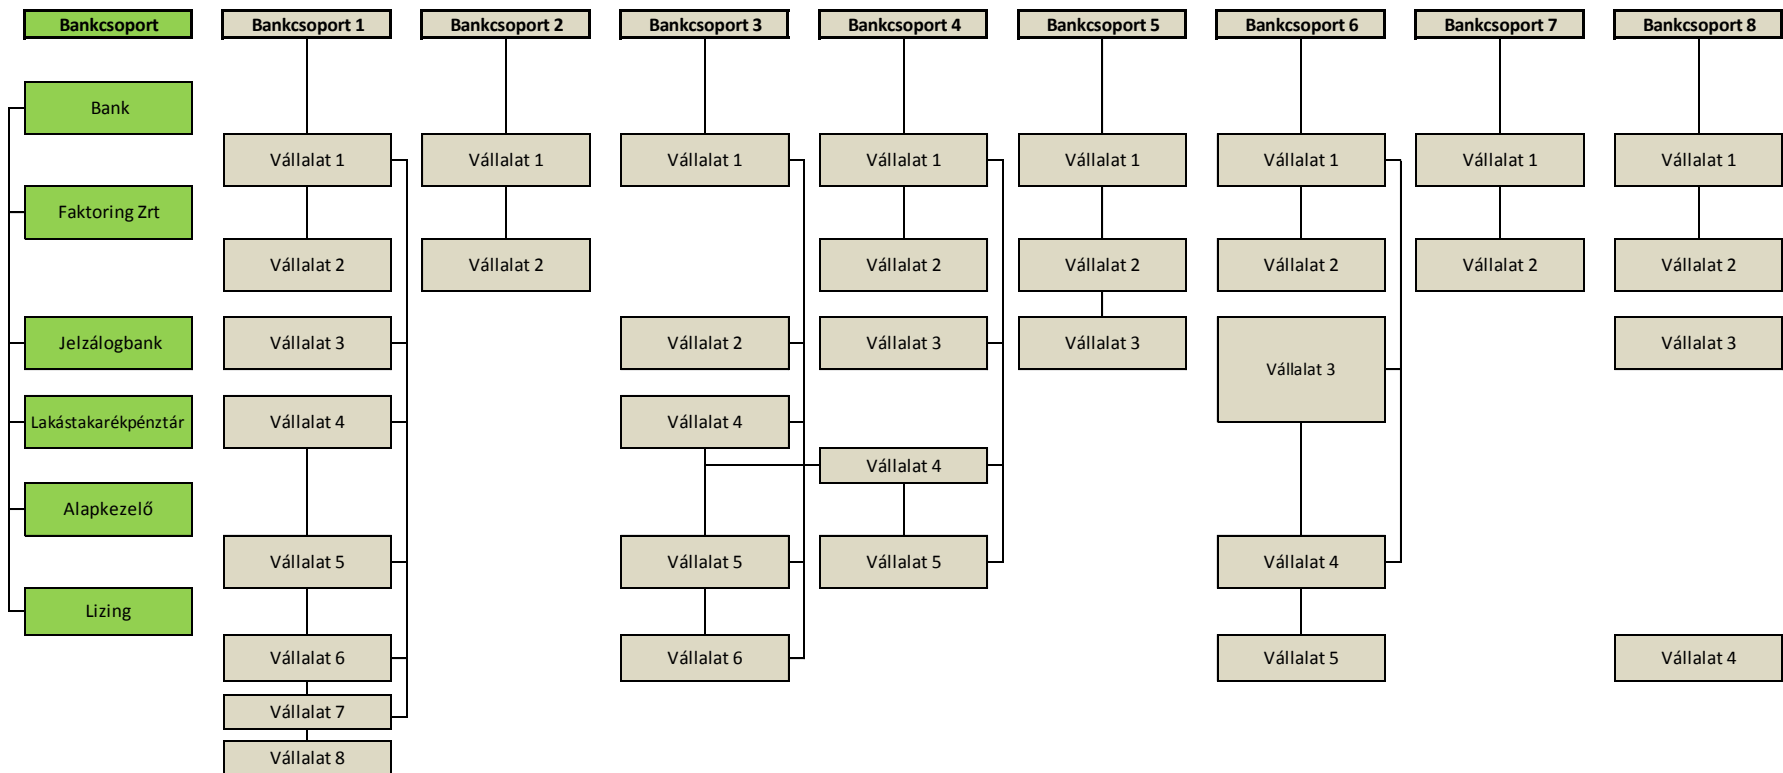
Bankcsoport

Bank

Faktoring Zrt

Jelzálogbank

Lakástakarékpénztár

Alapkezelő

Lizing

Bankcsoport 1

Vállalat 1

Vállalat 2

Vállalat 3

Vállalat 4

Vállalat 5

Vállalat 6

Vállalat 7

Vállalat 8

Bankcsoport 2

Vállalat 1

Vállalat 2

Bankcsoport 3

Vállalat 1

Vállalat 2

Vállalat 4

Vállalat 5

Vállalat 6

Bankcsoport 4

Vállalat 1

Vállalat 2

Vállalat 3

Vállalat 4

Vállalat 5

Bankcsoport 5

Vállalat 1

Vállalat 2

Vállalat 3

Bankcsoport 6

Vállalat 1

Vállalat 2

Vállalat 3

Vállalat 4

Vállalat 5

Bankcsoport 7

Vállalat 1

Vállalat 2

Bankcsoport 8

Vállalat 1

Vállalat 2

Vállalat 3

Vállalat 4